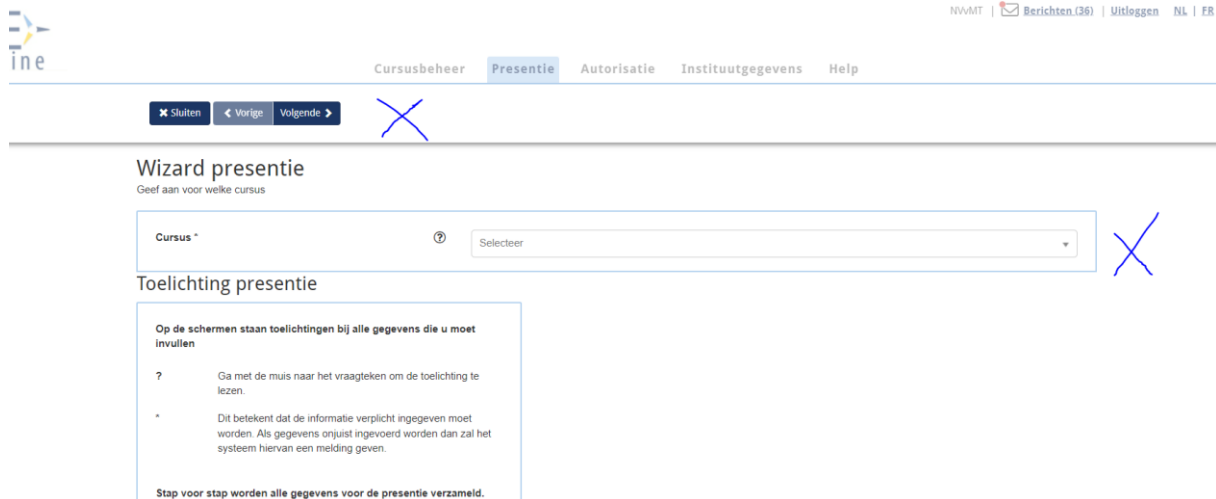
ine

NVvMT | Berichten (36) | Uitloggen NL | FR

Cursusbeheer Presentie Autorisatie Instituutgegevens Help

✖ Sluiten ❮ Vorige Volgende ❯

Wizard presentie
Geef aan voor welke cursus

Cursus * ⓘ Selecteer

Toelichting presentie

Op de schermen staan toelichtingen bij alle gegevens die u moet invullen

? Ga met de muis naar het vraagteken om de toelichting te lezen.

* Dit betekent dat de informatie verplicht ingegeven moet worden. Als gegevens onjuist ingevoerd worden dan zal het systeem hiervan een melding geven.

Stap voor stap worden alle gegevens voor de presentie verzameld.